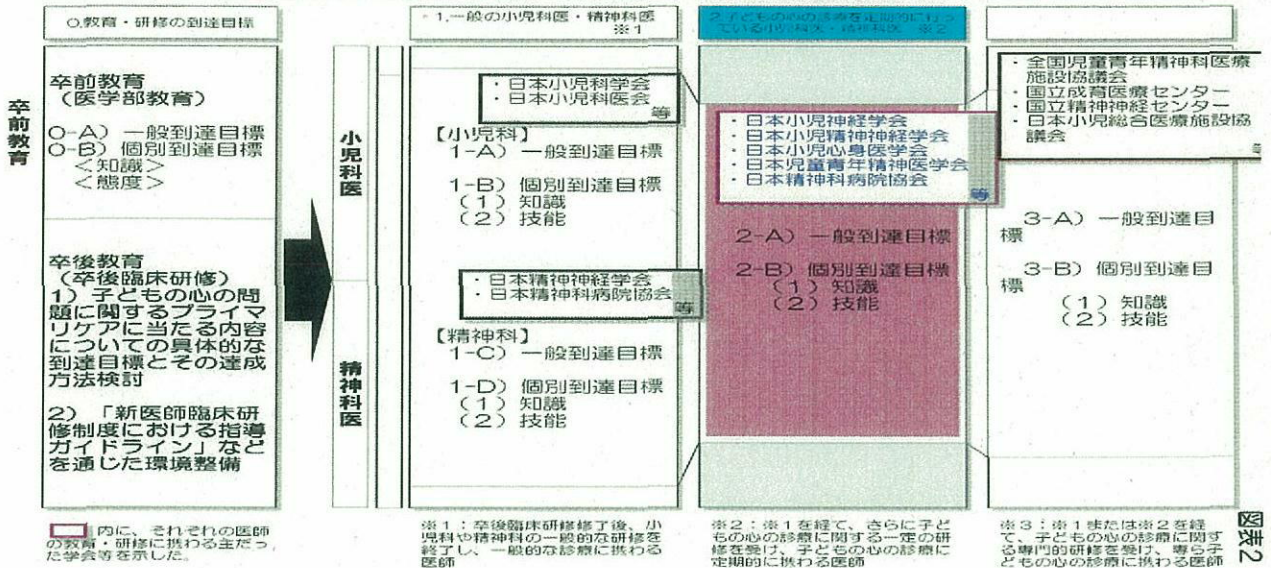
0.教育・研修の到達目標

卒前教育

卒前教育
（医学部教育）

0-A）一般到達目標
0-B）個別到達目標
＜知識＞
＜態度＞

卒後教育
（卒後臨床研修）
1）子どもの心の問題に関するプライマリケアに当たる内容についての具体的な到達目標とその達成方法検討

2）「新医師臨床研修制度における指導ガイドライン」などを通した環境整備

□内に、それぞれの医師の教育・研修に携わる主だった学会等を示した。

1.一般の小児科医・精神科医 ※1

小児科医

・日本小児科学会
・日本小児科医会
等

【小児科】
1-A）一般到達目標

1-B）個別到達目標
（1）知識
（2）技能

精神科医

・日本精神神経学会
・日本精神科病院協会
等

【精神科】
1-C）一般到達目標

1-D）個別到達目標
（1）知識
（2）技能

※1：卒後臨床研修修了後、小児科や精神科の一般的な研修を終了し、一般的な診療に携わる医師

2.子どもの心の診療を定期的に行っている小児科医・精神科医 ※2

・日本小児神経学会
・日本小児精神神経学会
・日本小児心身医学会
・日本児童青年精神医学会
・日本精神科病院協会
等

2-A）一般到達目標

2-B）個別到達目標
（1）知識
（2）技能

※2：※1を経て、さらに子どもの心の診療に関する一定の研修を受け、子どもの心の診療に定期的に携わる医師

・全国児童青年精神科医療施設協議会
・国立成育医療センター
・国立精神神経センター
・日本小児総合医療施設協議会
等

3-A）一般到達目標

3-B）個別到達目標
（1）知識
（2）技能

※3：※1または※2を経て、子どもの心の診療に関する専門的研修を受け、専ら子どもの心の診療に携わる医師

図表2